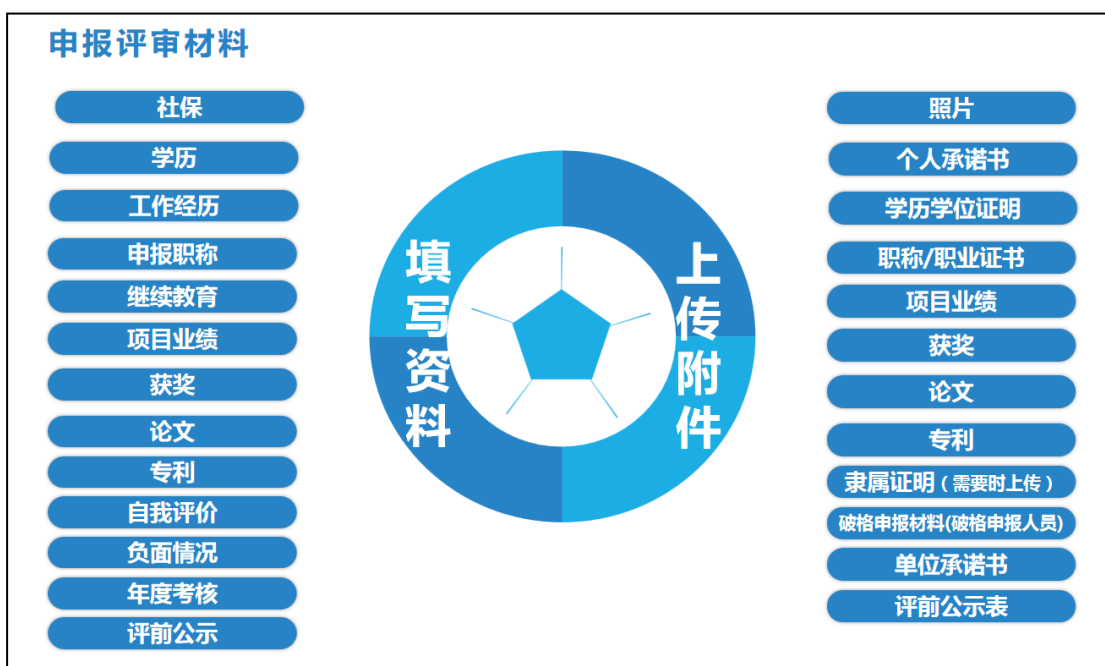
申报评审材料

社保
学历
工作经历
申报职称
继续教育
项目业绩
获奖
论文
专利
自我评价
负面情况
年度考核
评前公示

填写资料

上传附件

照片
个人承诺书
学历学位证明
职称/职业证书
项目业绩
获奖
论文
专利
隶属证明（需要时上传）
破格申报材料(破格申报人员)
单位承诺书
评前公示表